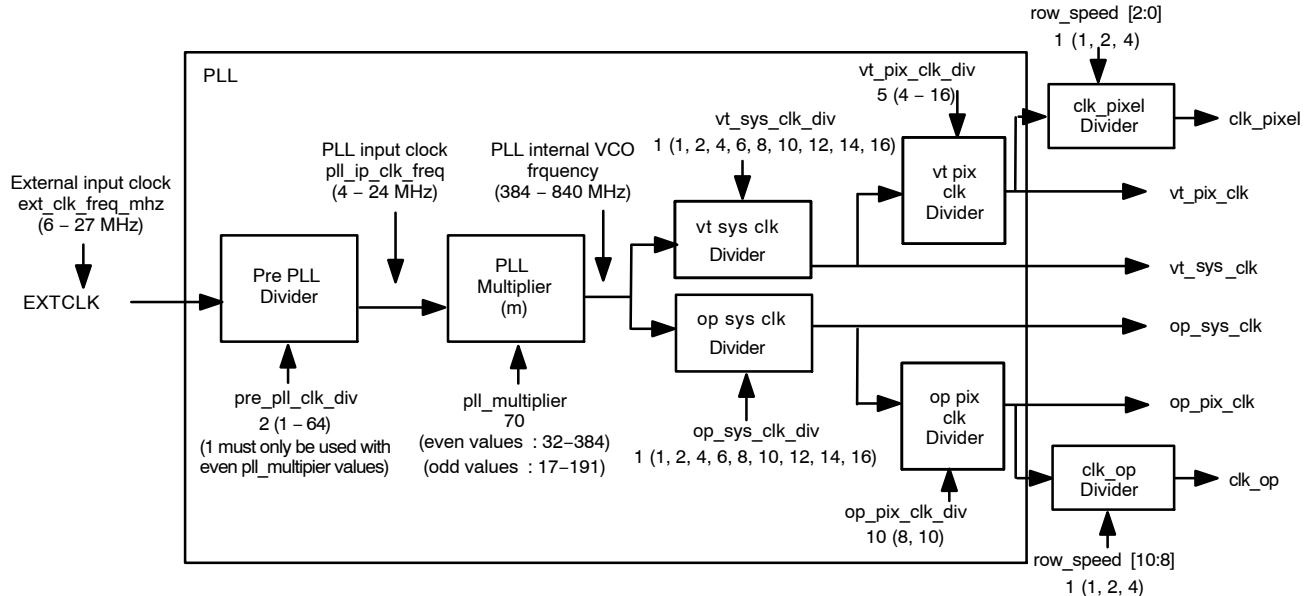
row_speed [2:0]
1 (1, 2, 4)

PLL

vt_pix_clk_div
5 (4 – 16)

clk_pixel Divider

clk_pixel

vt_sys_clk_div
1 (1, 2, 4, 6, 8, 10, 12, 14, 16)

PLL input clock
pll_ip_clk_freq
(4 – 24 MHz)

PLL internal VCO
frquency
(384 – 840 MHz)

External input clock
ext_clk_freq_mhz
(6 – 27 MHz)

vt pix clk Divider

vt_pix_clk

vt sys clk Divider

Pre PLL Divider

PLL Multiplier (m)

vt_sys_clk

EXTCLK

op sys clk Divider

op_sys_clk

pre_pll_clk_div
2 (1 – 64)
(1 must only be used with even pll_multipier values)

pll_multiplier
70
(even values : 32–384)
(odd values : 17–191)

op_sys_clk_div
1 (1, 2, 4, 6, 8, 10, 12, 14, 16)

op pix clk Divider

op_pix_clk

clk_op Divider

clk_op

op_pix_clk_div
10 (8, 10)

row_speed [10:8]
1 (1, 2, 4)